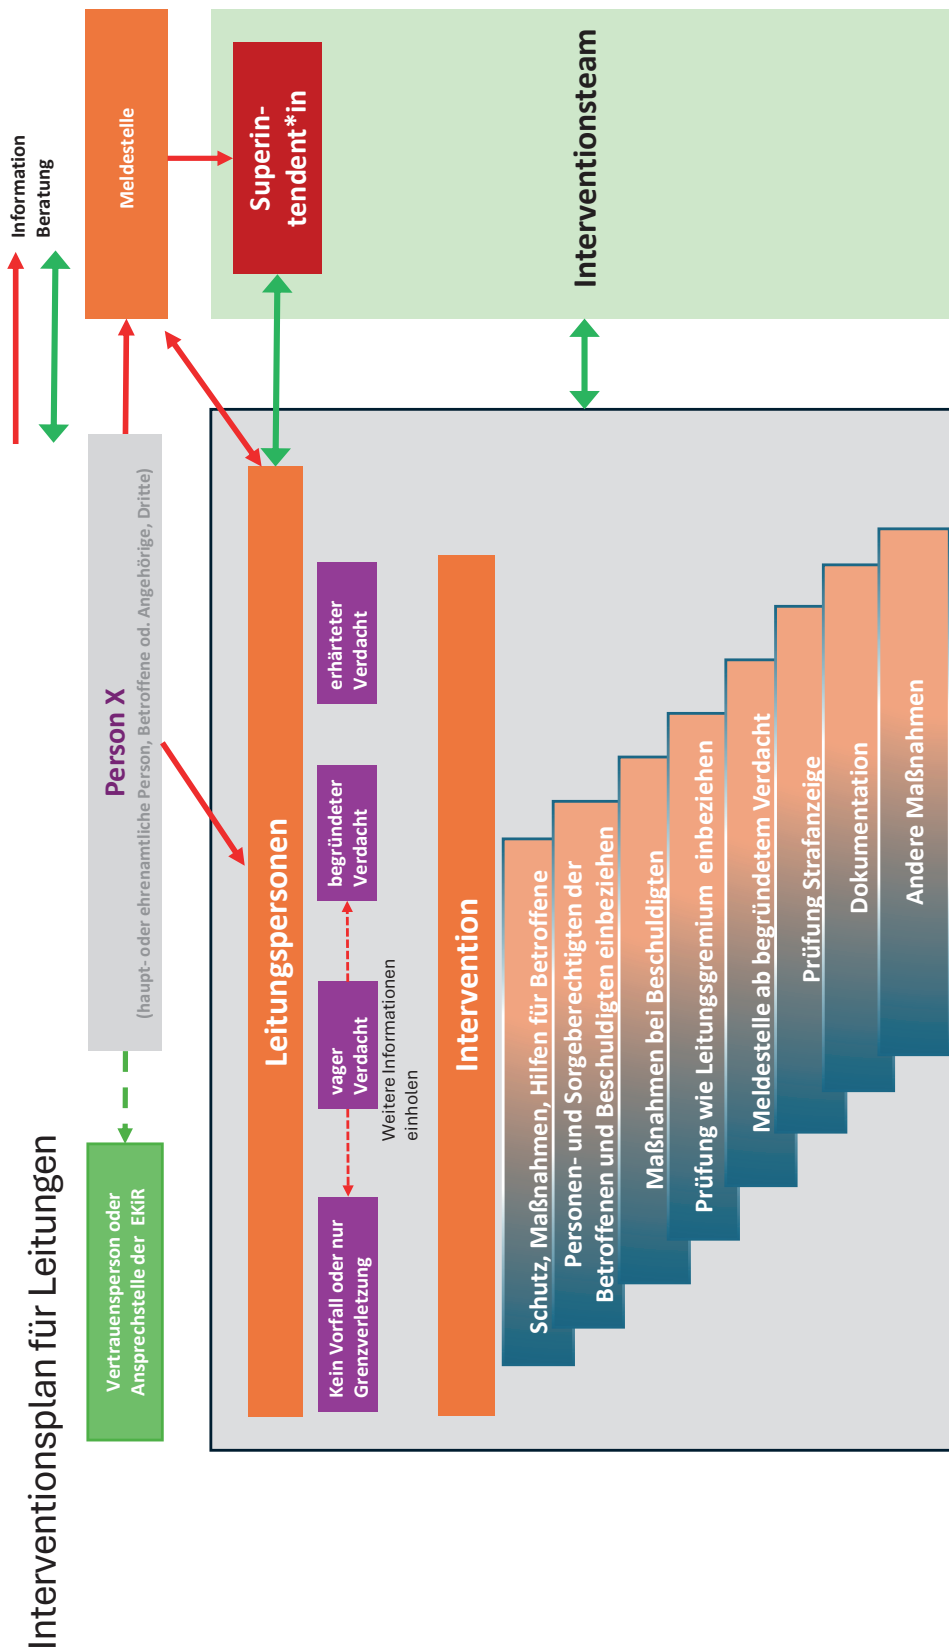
Interventionsplan für Leitungen

Information
Beratung

Meldestelle

Superin-
tendent*in

Interventionsteam

Person X
(haupt- oder ehrenamtliche Person, Betroffene od. Angehörige, Dritte)

Vertrauensperson oder Ansprechstelle der EKiR

Leitungspersonen

erhärteter Verdacht

begründeter Verdacht

vager Verdacht

Weitere Informationen einholen

Kein Vorfall oder nur Grenzverletzung

Intervention

Schutz, Maßnahmen, Hilfen für Betroffene

Personen- und Sorgeberechtigten der Betroffenen und Beschuldigten einbeziehen

Maßnahmen bei Beschuldigten

Prüfung wie Leitungsgremium einbeziehen

Meldestelle ab begründetem Verdacht

Prüfung Strafanzeige

Dokumentation

Andere Maßnahmen